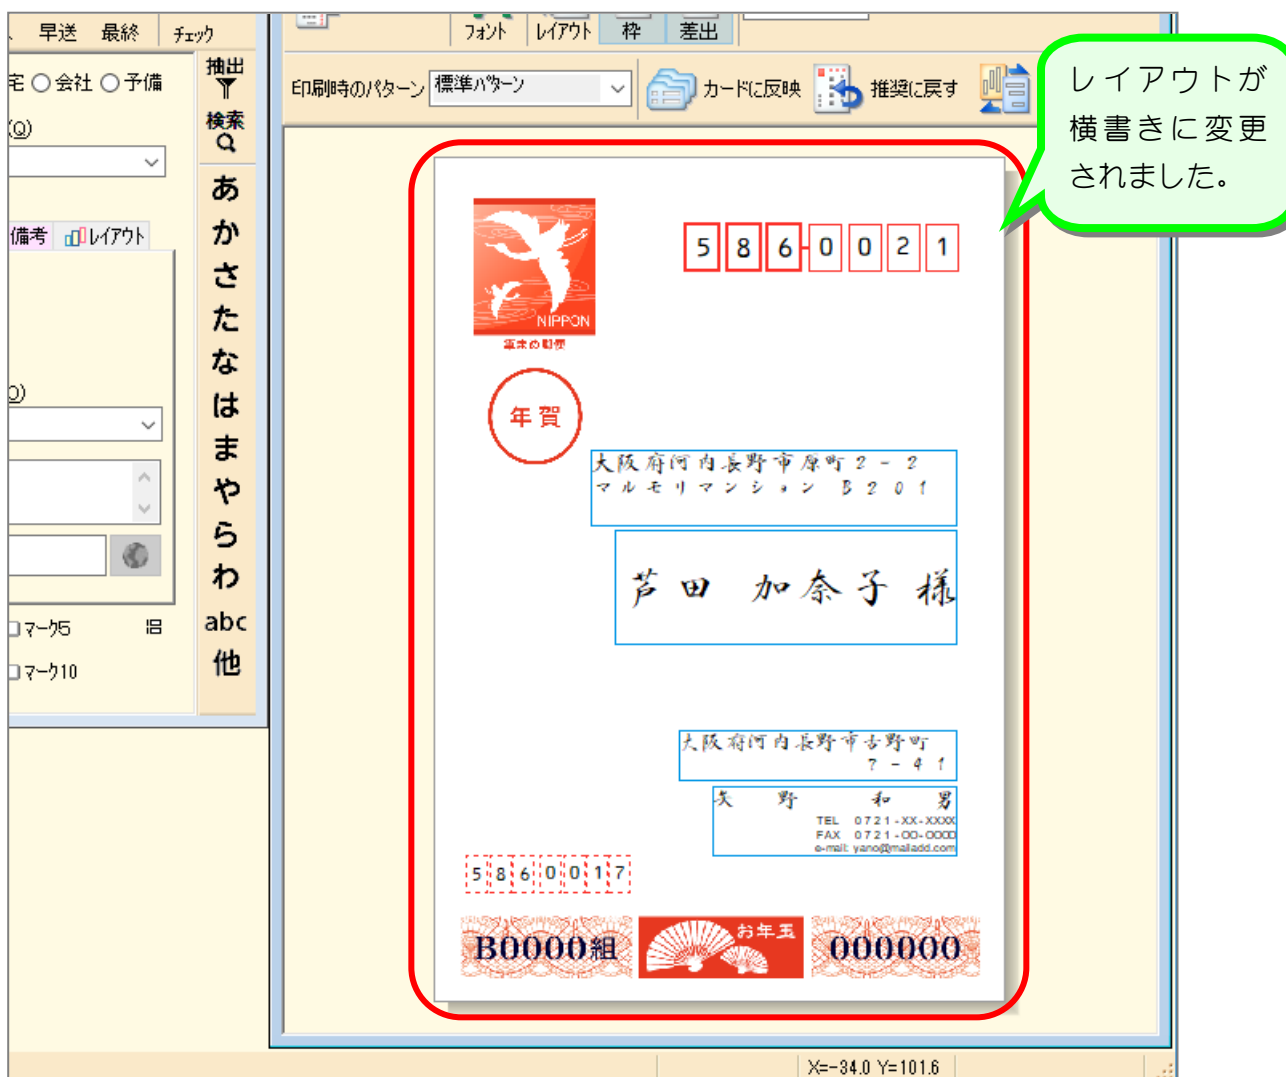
早送 最終 チェック

フォント レイアウト 枠 差出

宅 ○会社 ○予備

(Q)

抽出

検索

印刷時のパターン 標準パターン

カードに反映 推奨に戻す

レイアウトが横書きに変更されました。

備考 レイアウト

あ
か
さ
た
な
は
ま
や
ら
わ
abc
他

Q)

マーク5

マーク10

5 8 6 0 0 2 1

NIPPON

年賀

大阪府河内長野市原町2－2
マルモリマンション B201

芦田 加奈子 様

大阪府河内長野市吉野町
7－41

矢野 和男
TEL 0721-XX-XXXX
FAX 0721-OO-OOOO
e-mail: yano@mailadd.com

5 8 6 0 0 1 7

B0000組 お年玉 000000

X=-34.0 Y=101.6